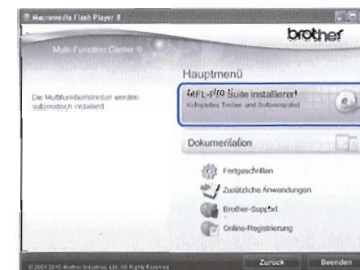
Macromedia Flash Player 8

Multi-Function Center

brother

Hauptmenü

Die Multifunktionstreiber werden automatisch installiert

MFL-Pro Suite installieren

Komplettes Treiber und Softwarepaket

Dokumentation

Fortgeschritten

Zusätzliche Anwendungen

Brother-Support

Online-Registrierung

© 2001-2010 Brother Industries, Ltd. All Rights Reserved.

Zurück

Beenden